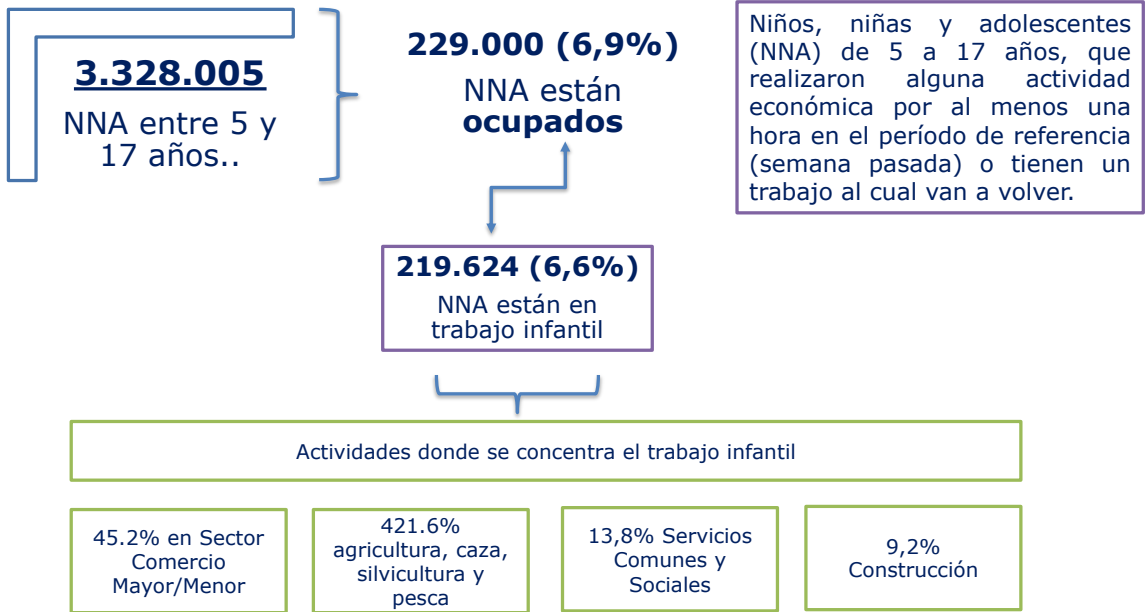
3.328.005

NNA entre 5 y 17 años..

229.000 (6,9%)

NNA están **ocupados**

Niños, niñas y adolescentes (NNA) de 5 a 17 años, que realizaron alguna actividad económica por al menos una hora en el período de referencia (semana pasada) o tienen un trabajo al cual van a volver.

219.624 (6,6%)

NNA están en trabajo infantil

Actividades donde se concentra el trabajo infantil

45.2% en Sector Comercio Mayor/Menor

421.6% agricultura, caza, silvicultura y pesca

13,8% Servicios Comunes y Sociales

9,2% Construcción